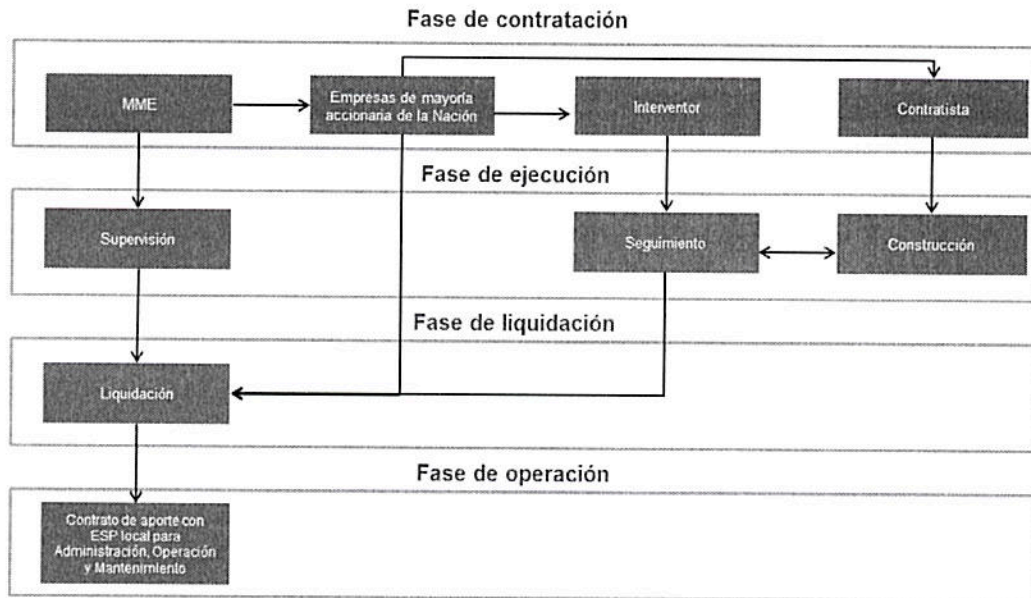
Fase de contratación

MME

Empresas de mayoría accionaria de la Nación

Interventor

Contratista

Fase de ejecución

Supervisión

Seguimiento

Construcción

Fase de liquidación

Liquidación

Fase de operación

Contrato de aporte con ESP local para Administración, Operación y Mantenimiento